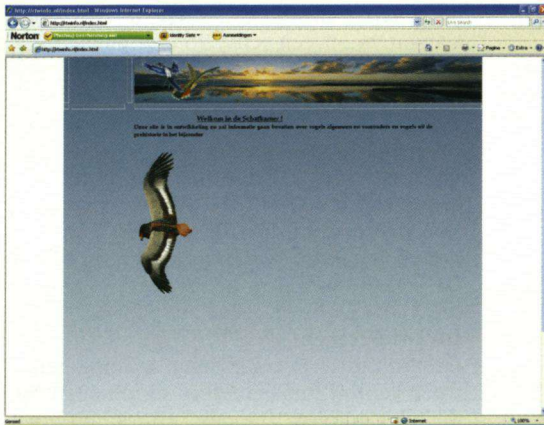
http://tswids.nl/index.html - Windows Internet Explorer

http://tswids.nl/index.html

Live Search

Norton

Identity Safe

Aanmeldingen

http://tswids.nl/index.html

Pagina

Extra

Welkom in de Schatkamer!

Deze site is in ontwikkeling en zal informatie gaan bevatten over vogels algemeen en voornamelijk roofvogels zal de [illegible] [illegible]

Gereed

Internet

100%